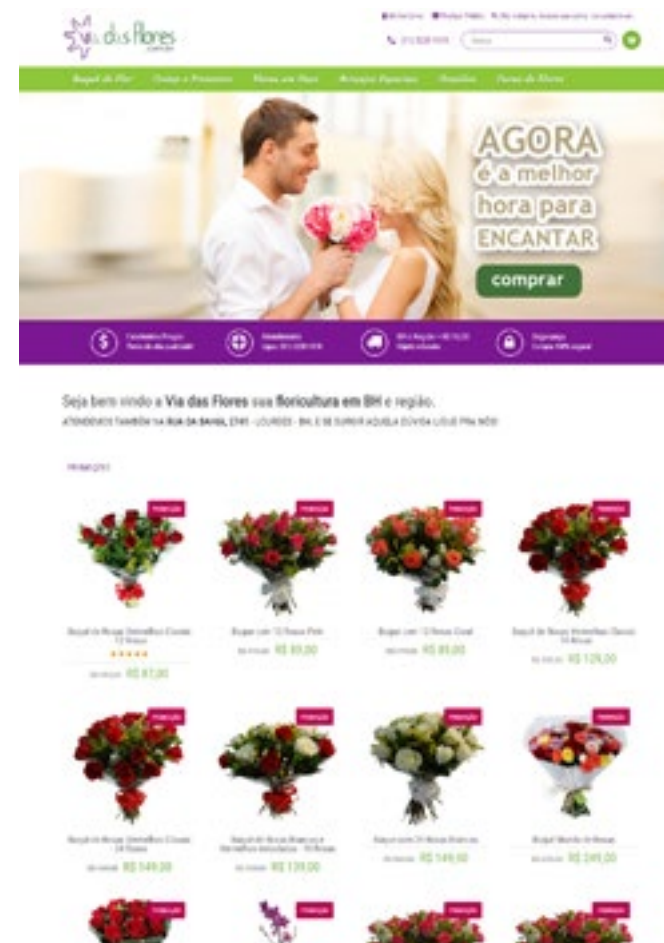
via das flores

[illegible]

(31) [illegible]

Buquê de Flor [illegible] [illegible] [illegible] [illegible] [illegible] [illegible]

AGORA
é a melhor
hora para
ENCANTAR

comprar

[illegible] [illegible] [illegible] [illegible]

Seja bem vindo a Via das Flores sua floricultura em BH e região.

ATENDEMOS TAMBÉM NA RUA DA BAHIA, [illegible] - LOURDES - BH, E SE SURGIR AQUELA DÚVIDA LIGUE PRA NÓS!

PROMOÇÃO

PROMOÇÃO

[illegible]

R$ 87,00

PROMOÇÃO

Buquê com 12 Rosas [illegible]

R$ 89,00

PROMOÇÃO

Buquê com 12 Rosas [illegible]

R$ 89,00

PROMOÇÃO

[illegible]

R$ 129,00

PROMOÇÃO

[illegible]

R$ 149,00

PROMOÇÃO

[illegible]

R$ 139,00

PROMOÇÃO

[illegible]

R$ 149,00

PROMOÇÃO

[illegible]

R$ 249,00

PROMOÇÃO

PROMOÇÃO

PROMOÇÃO

PROMOÇÃO